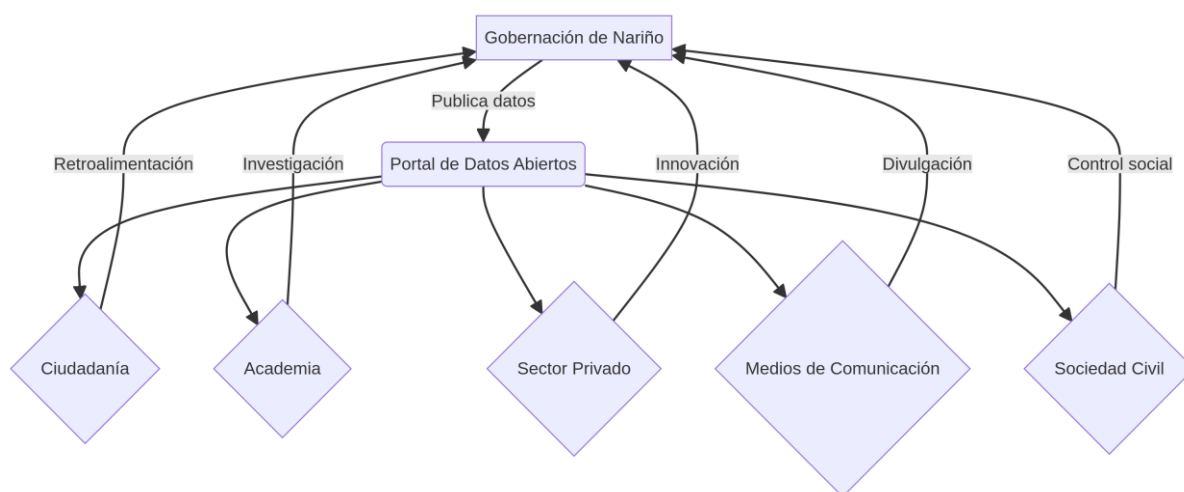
Gobernación de Nariño
Publica datos
Retroalimentación
Investigación
Portal de Datos Abiertos
Innovación
Divulgación
Control social
Ciudadanía
Academia
Sector Privado
Medios de Comunicación
Sociedad Civil